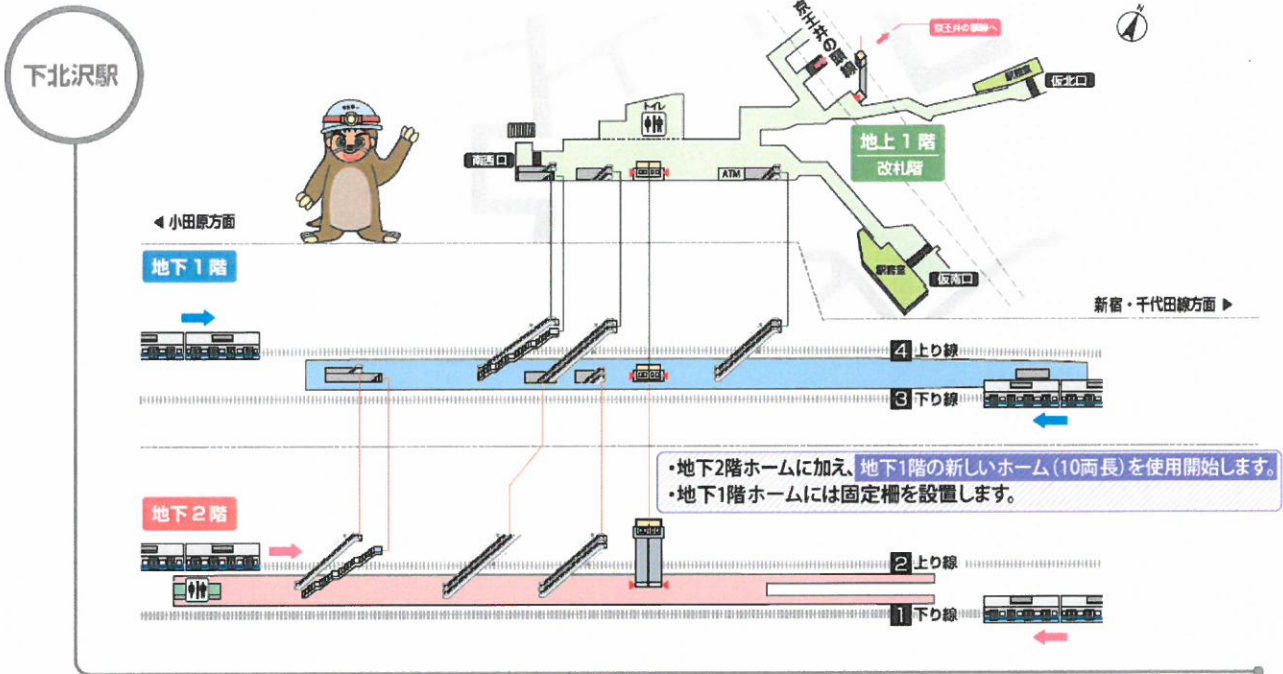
下北沢駅

京王井の頭線

京王井の頭線へ

駅務室

仮北口

トイレ

南西口

ATM

地上１階
改札階

駅務室

仮南口

◀ 小田原方面

新宿・千代田線方面 ▶

地下１階

4 上り線

3 下り線

・地下2階ホームに加え、地下1階の新しいホーム（10両長）を使用開始します。
・地下1階ホームには固定柵を設置します。

地下２階

2 上り線

1 下り線